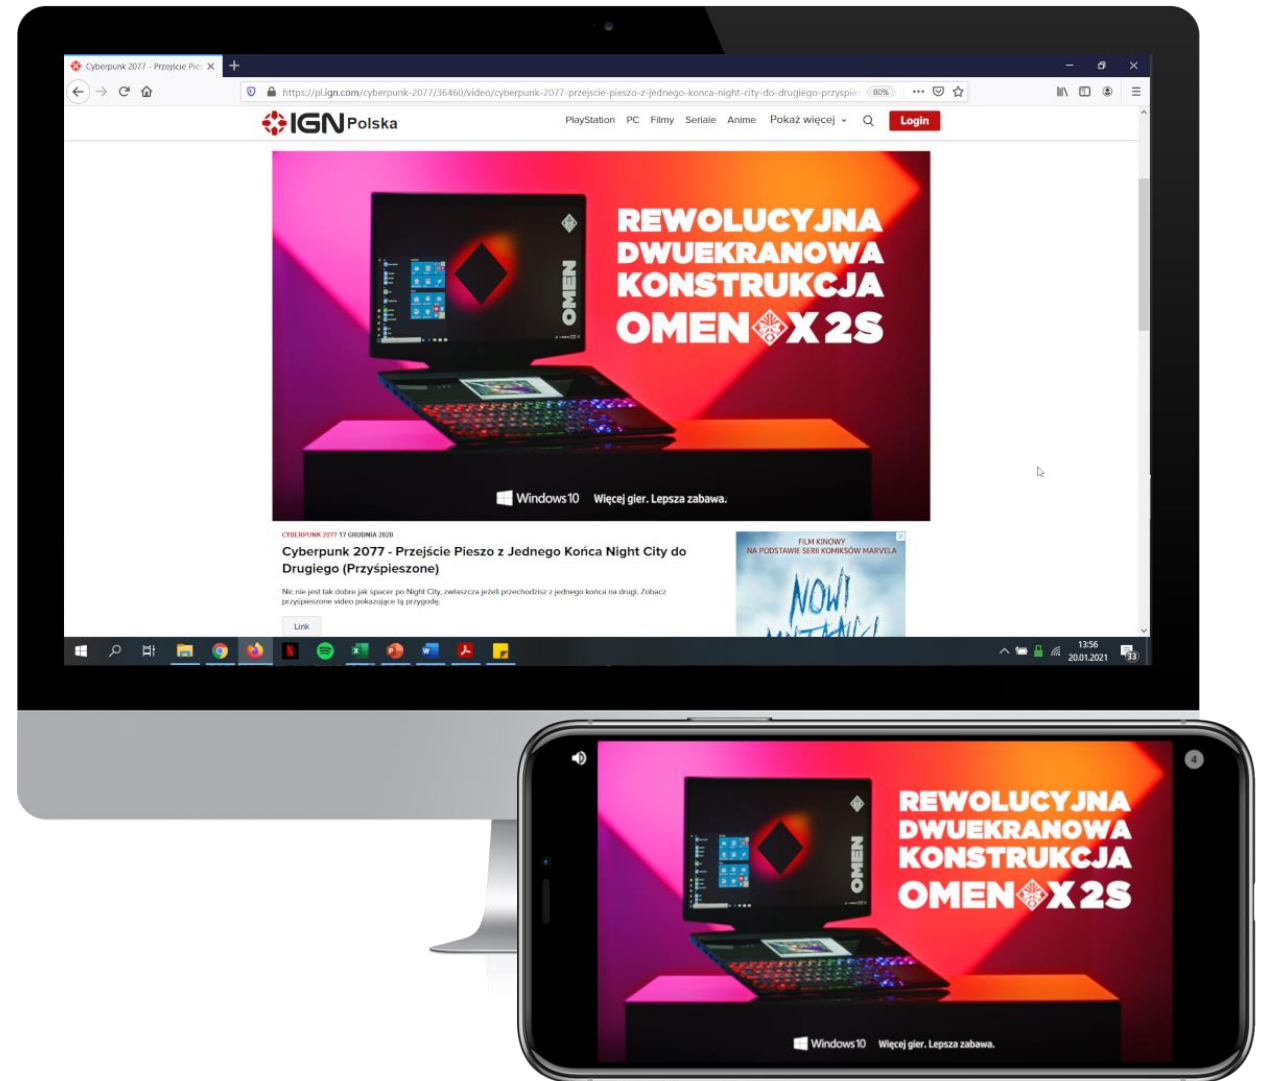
Cyberpunk 2077 - Przejście Pie

https://pl.ign.com/cyberpunk-2077/36460/video/cyberpunk-2077-przejscie-pieszo-z-jednego-konca-night-city-do-drugiego-przyspie

80%

IGN Polska

PlayStation PC Filmy Seriale Anime Pokaż więcej

Login

OMEN

REWOLUCYJNA DWUEKRANOWA KONSTRUKCJA OMEN X 2S

Windows 10 Więcej gier. Lepsza zabawa.

CYBERPUNK 2077 17 GRUDNIA 2020

Cyberpunk 2077 - Przejście Pieszo z Jednego Końca Night City do Drugiego (Przyśpieszone)

Nic nie jest tak dobre jak spacer po Night City, zwłaszcza jeżeli przechodzisz z jednego końca na drugi. Zobacz przyśpieszone video pokazujące tą przygodę.

Link

FILM KINOWY NA PODSTAWIE SERII KOMIKSÓW MARVELA

NOWI MUTANCI

13:56
20.01.2021

33

4

OMEN

REWOLUCYJNA DWUEKRANOWA KONSTRUKCJA OMEN X 2S

Windows 10 Więcej gier. Lepsza zabawa.